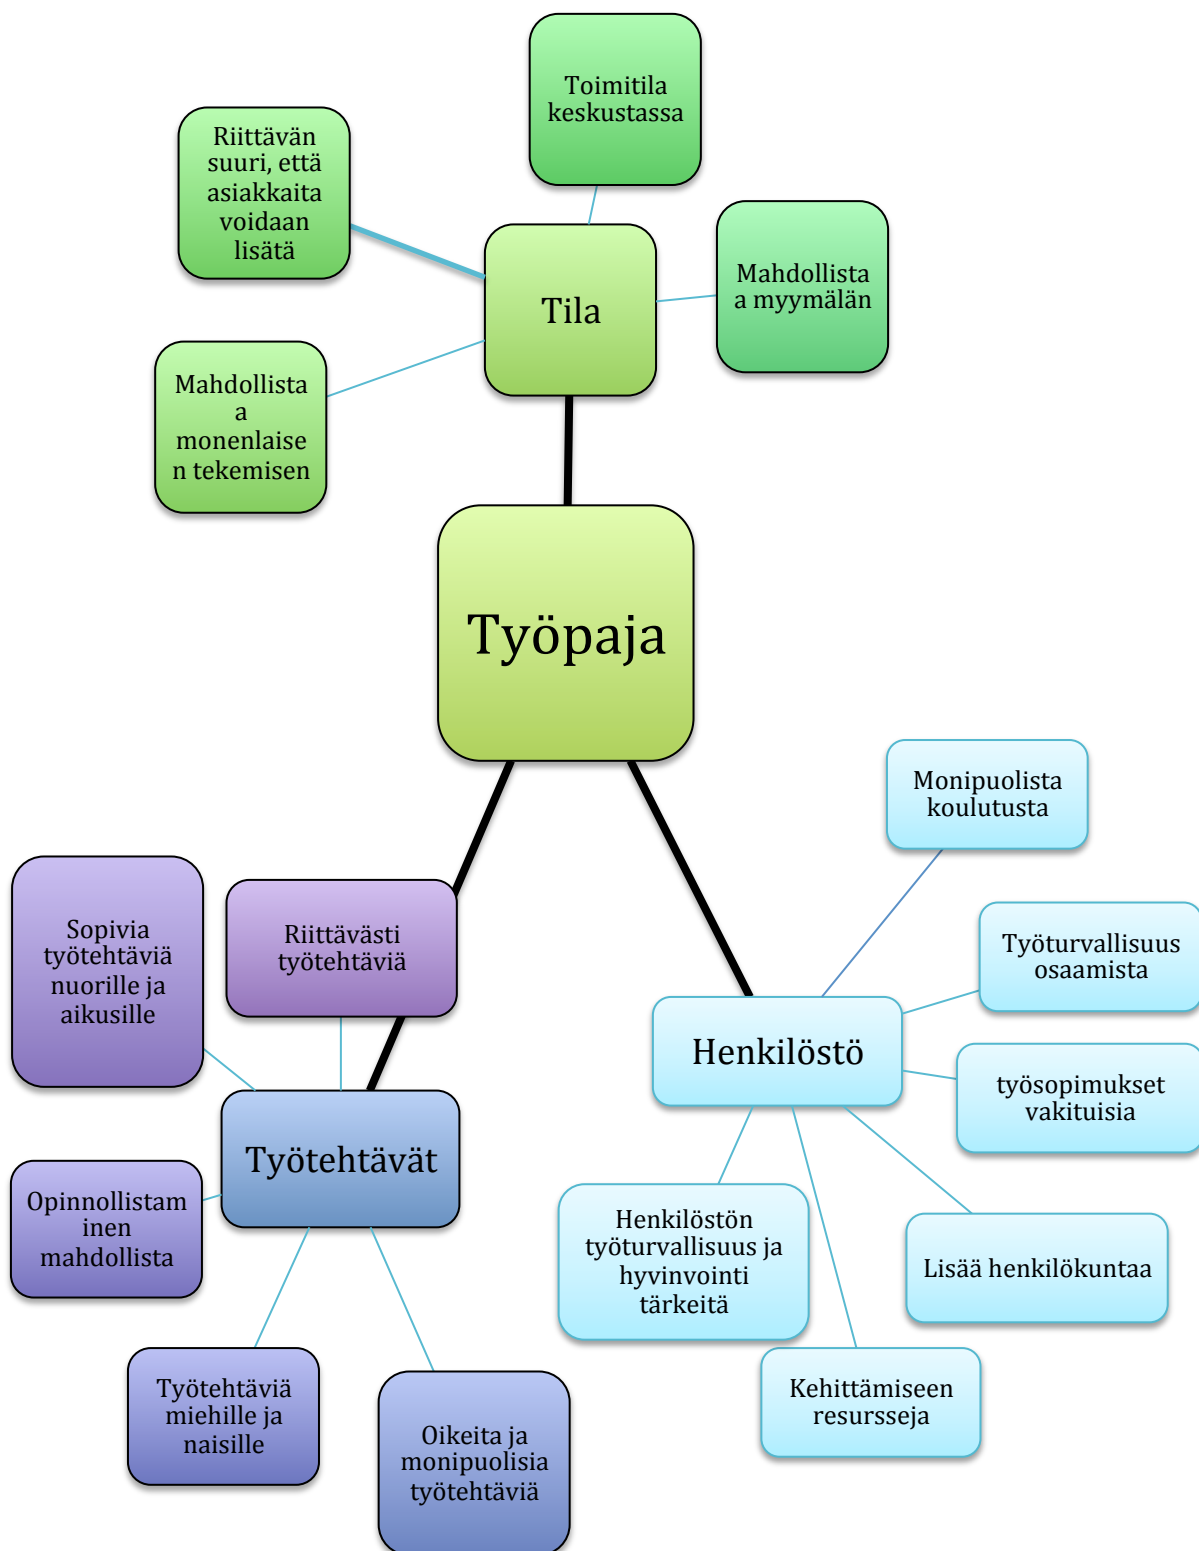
Toimitila keskustassa

Riittävän suuri, että asiakkaita voidaan lisätä

Tila

Mahdollista a myymälän

Mahdollista a monenlaise n tekemisen

Työpaja

Monipuolista koulutusta

Sopivia työtehtäviä nuorille ja aikusille

Riittävästi työtehtäviä

Työturvallisuus osaamista

Henkilöstö

työsopimukset vakituisia

Työtehtävät

Opinnollistam inen mahdollista

Henkilöstön työturvallisuus ja hyvinvointi tärkeitä

Lisää henkilökuntaa

Kehittämiseen resursseja

Työtehtäviä miehille ja naisille

Oikeita ja monipuolisia työtehtäviä